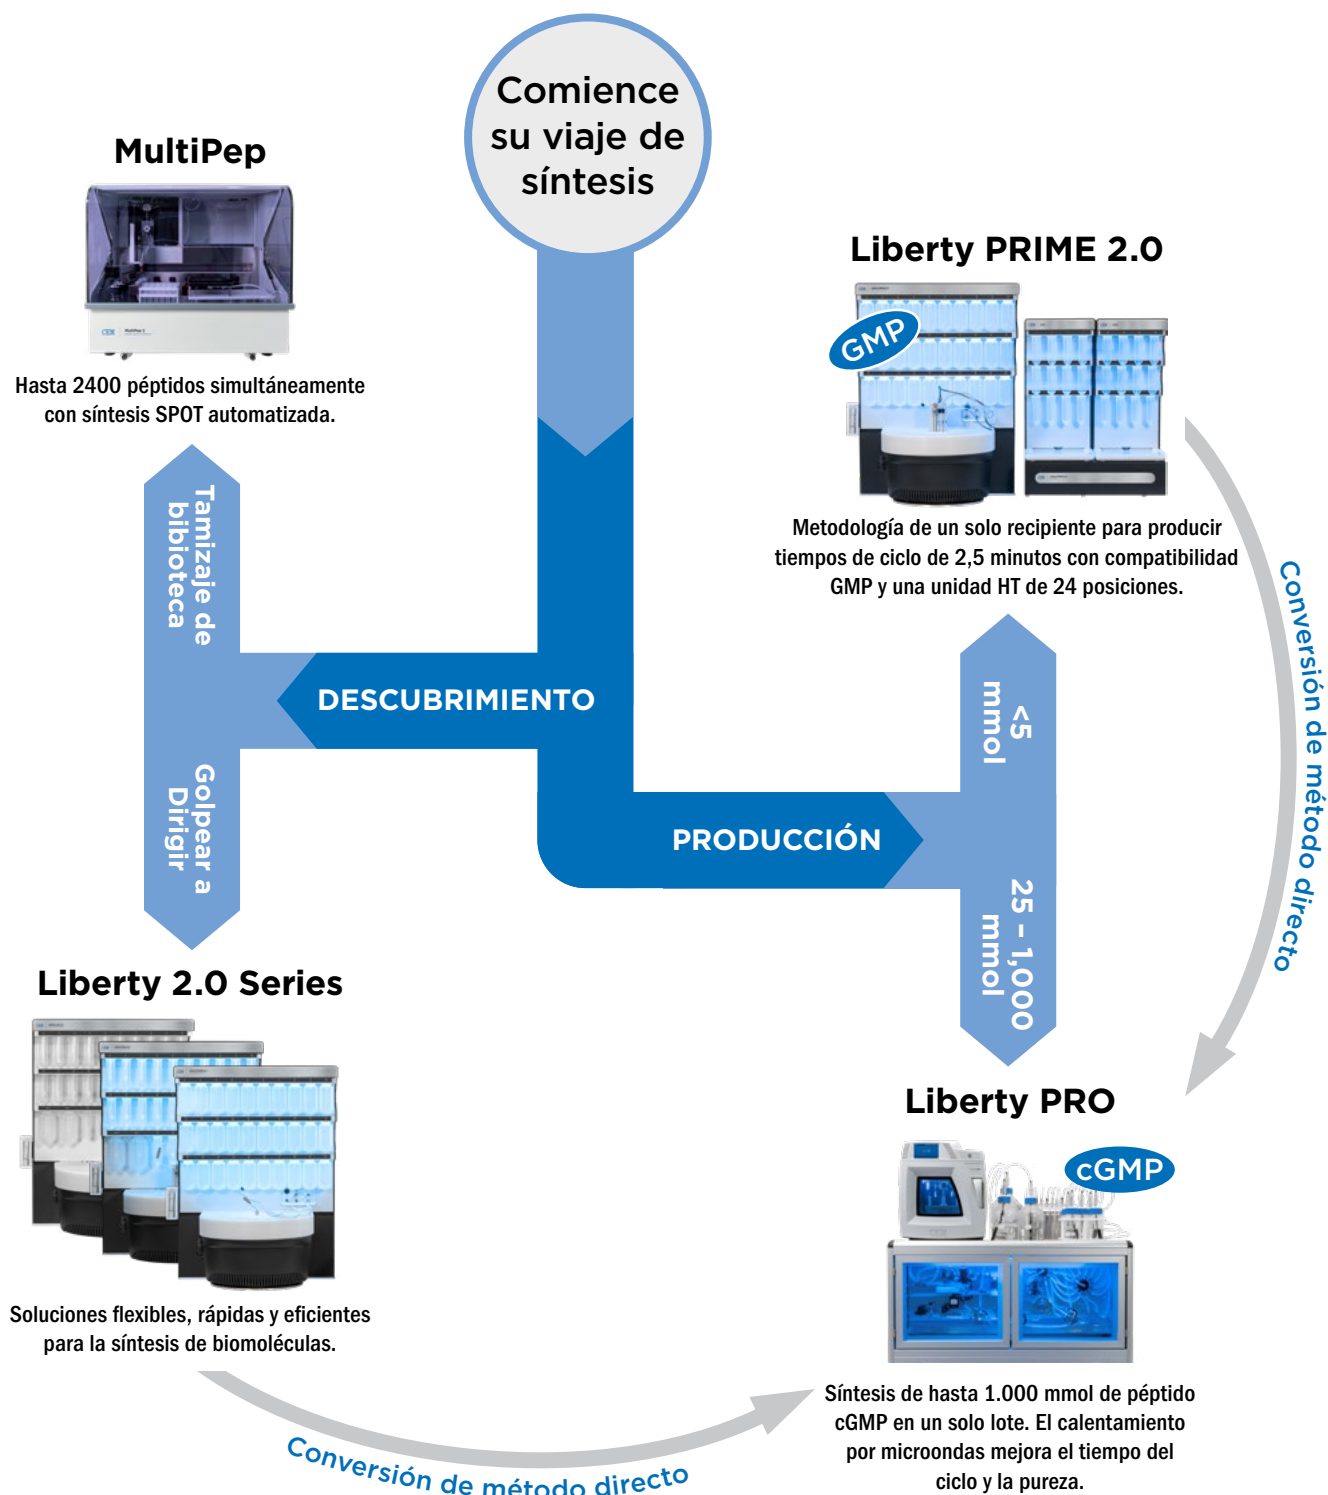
Comience su viaje de síntesis

MultiPep

Hasta 2400 péptidos simultáneamente con síntesis SPOT automatizada.

Tamizaje de biblioteca

DESCUBRIMIENTO

Golpear a Dirigir

Liberty 2.0 Series

Soluciones flexibles, rápidas y eficientes para la síntesis de biomoléculas.

Conversión de método directo

Liberty PRIME 2.0

GMP

Metodología de un solo recipiente para producir tiempos de ciclo de 2,5 minutos con compatibilidad GMP y una unidad HT de 24 posiciones.

Conversión de método directo

<5 mmol

PRODUCCIÓN

25 - 1,000 mmol

Liberty PRO

cGMP

Síntesis de hasta 1.000 mmol de péptido cGMP en un solo lote. El calentamiento por microondas mejora el tiempo del ciclo y la pureza.